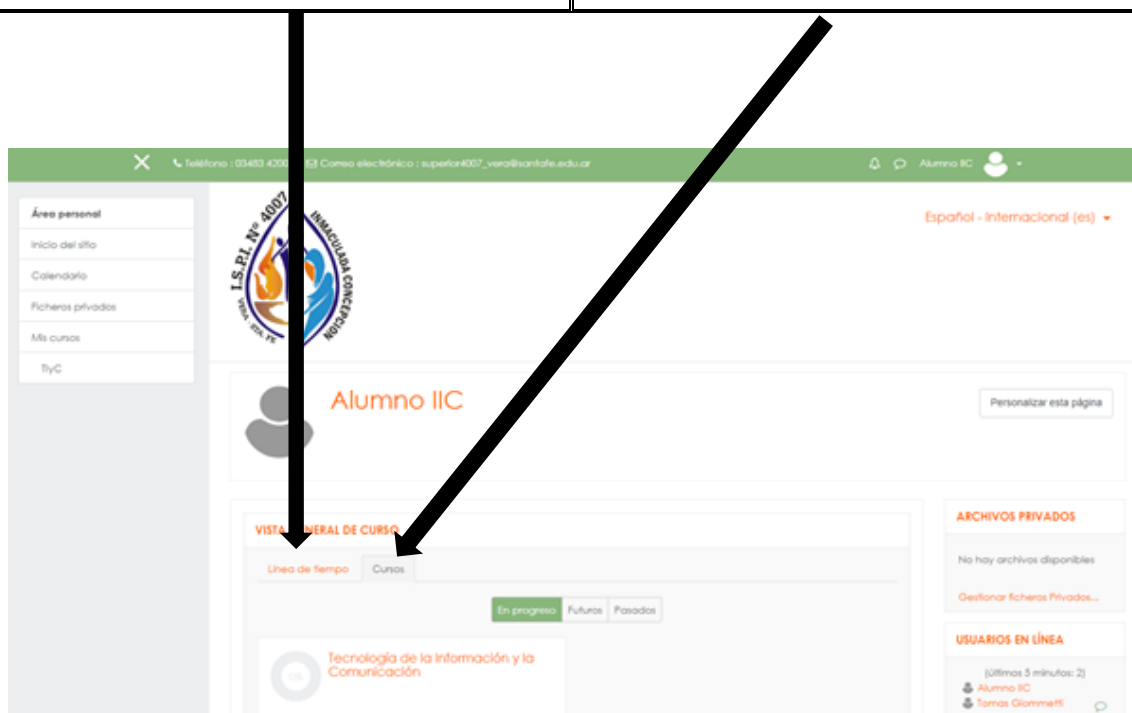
Teléfono : 03483 4200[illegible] Correo electrónico : superior4007_vera@santafe.edu.ar

Alumno IIC

Área personal
Inicio del sitio
Calendario
Ficheros privados
Mis cursos
TIyC

I.S.P.I. Nº 4007 INMACULADA CONCEPCIÓN VERA - STA. FE

Español - Internacional (es)

Alumno IIC

Personalizar esta página

VISTA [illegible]ERAL DE CURSO

Línea de tiempo
Cursos

En progreso
Futuros
Pasados

Tecnología de la Información y la Comunicación

ARCHIVOS PRIVADOS

No hay archivos disponibles

Gestionar ficheros Privados...

USUARIOS EN LÍNEA

(últimos 5 minutos: 2)
Alumno IIC
Tomas Giommetti